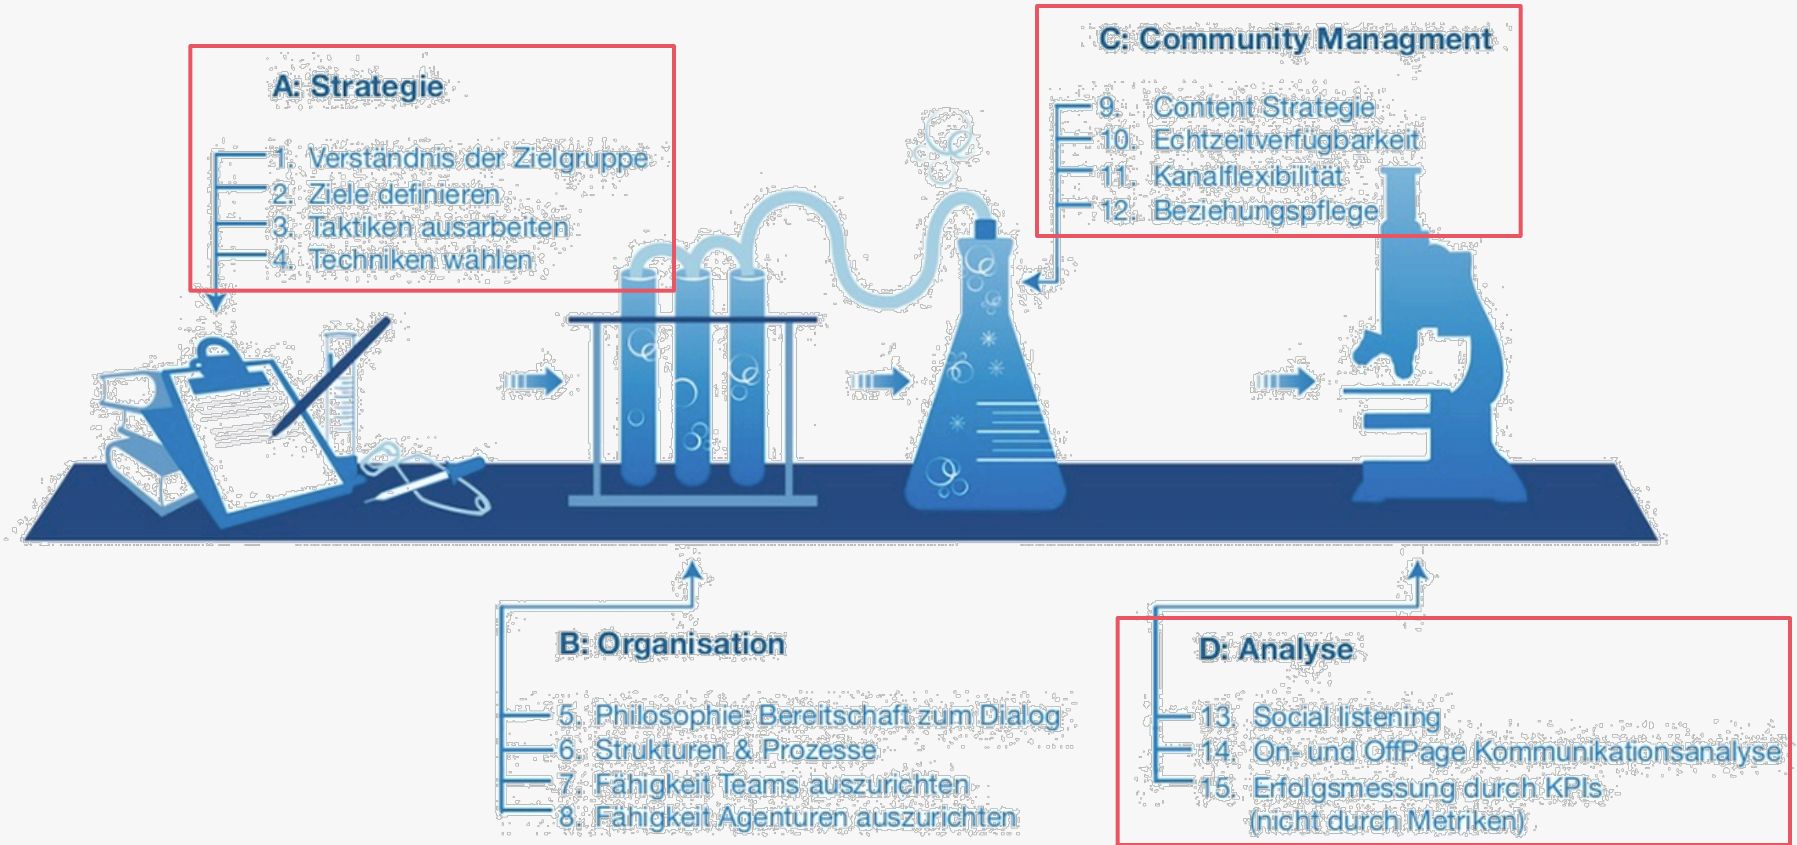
A: Strategie

1. Verständnis der Zielgruppe
2. Ziele definieren
3. Taktiken ausarbeiten
4. Techniken wählen

C: Community Managment

9. Content Strategie
10. Echtzeitverfügbarkeit
11. Kanalflexibilität
12. Beziehungspflege

B: Organisation

5. Philosophie: Bereitschaft zum Dialog
6. Strukturen & Prozesse
7. Fähigkeit Teams auszurichten
8. Fähigkeit Agenturen auszurichten

D: Analyse

13. Social listening
14. On- und OffPage Kommunikationsanalyse
15. Erfolgsmessung durch KPIs (nicht durch Metriken)